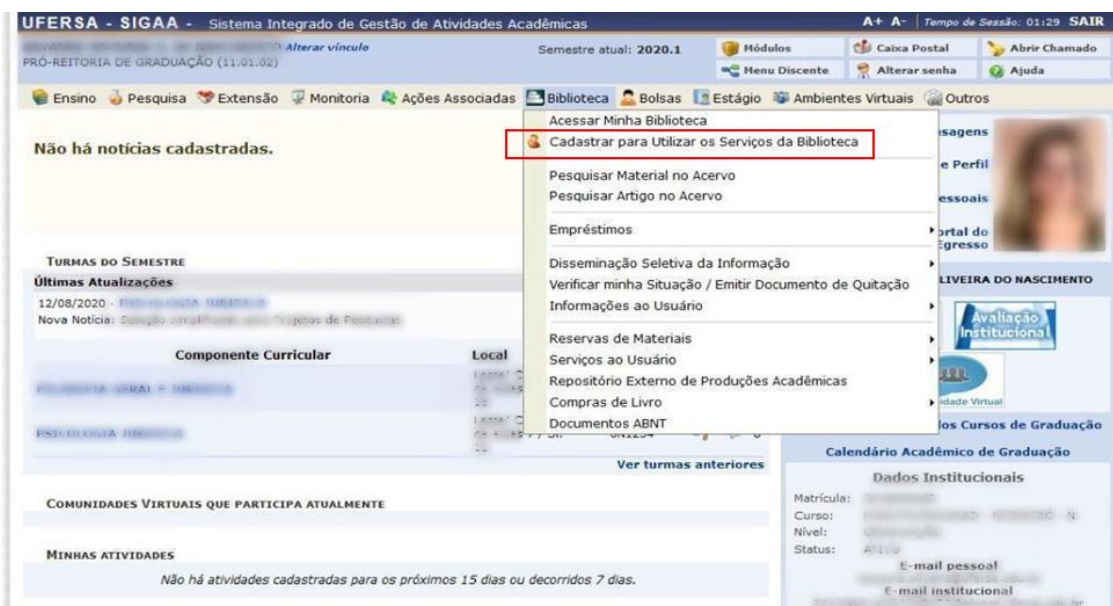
UFERSA - SIGAA - Sistema Integrado de Gestão de Atividades Acadêmicas

A+ A- | Tempo de Sessão: 01:29 SAIR

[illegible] Alterar vínculo
PRÓ-REITORIA DE GRADUAÇÃO (11.01.02)

Semestre atual: 2020.1

Módulos
Caixa Postal
Abrir Chamado
Menu Discente
Alterar senha
Ajuda

Ensino Pesquisa Extensão Monitoria Ações Associadas Biblioteca Bolsas Estágio Ambientes Virtuais Outros

Acessar Minha Biblioteca
Cadastrar para Utilizar os Serviços da Biblioteca
Pesquisar Material no Acervo
Pesquisar Artigo no Acervo
Empréstimos
Disseminação Seletiva da Informação
Verificar minha Situação / Emitir Documento de Quitação
Informações ao Usuário
Reservas de Materiais
Serviços ao Usuário
Repositório Externo de Produções Acadêmicas
Compras de Livro
Documentos ABNT

Não há notícias cadastradas.

sagens
e Perfil
essoais
ortal do Egresso

TURMAS DO SEMESTRE
Últimas Atualizações
12/08/2020 - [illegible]
Nova Notícia: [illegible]

| Componente Curricular | Local |
|---|---|
| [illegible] | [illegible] |
| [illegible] | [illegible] |

Ver turmas anteriores

LIVEIRA DO NASCIMENTO

Avaliação Institucional

idade Virtual

los Cursos de Graduação

Calendário Acadêmico de Graduação

Dados Institucionais
Matrícula: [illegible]
Curso: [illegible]
Nível: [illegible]
Status: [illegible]
E-mail pessoal
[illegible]
E-mail institucional

COMUNIDADES VIRTUAIS QUE PARTICIPA ATUALMENTE

MINHAS ATIVIDADES
Não há atividades cadastradas para os próximos 15 dias ou decorridos 7 dias.